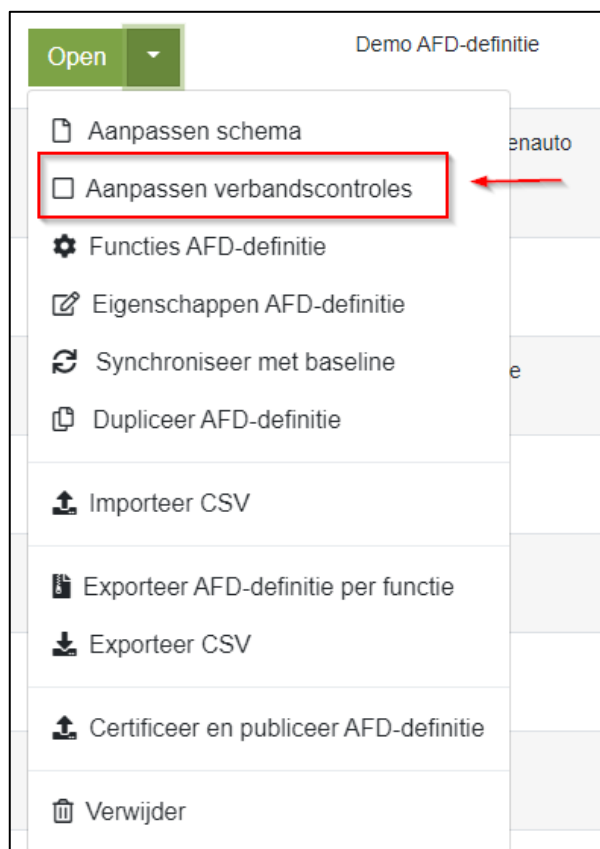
Open

Demo AFD-definitie

Aanpassen schema

enauto

Aanpassen verbandscontroles

Functies AFD-definitie

Eigenschappen AFD-definitie

Synchroniseer met baseline

e

Dupliceer AFD-definitie

Importeer CSV

Exporteer AFD-definitie per functie

Exporteer CSV

Certificeer en publiceer AFD-definitie

Verwijder